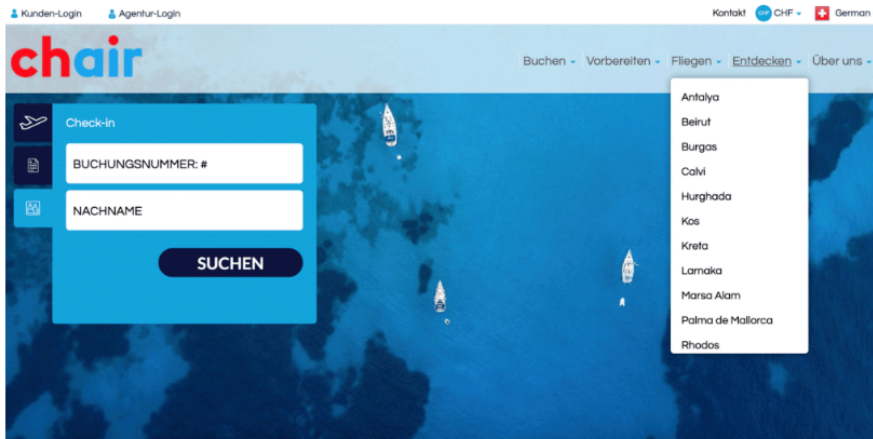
Kunden-Login Agentur-Login

Kontakt CHF CHF German

chair

Buchen Vorbereiten Fliegen Entdecken Über uns

Antalya
Beirut
Burgas
Calvi
Hurghada
Kos
Kreta
Larnaka
Marsa Alam
Palma de Mallorca
Rhodos

Check-in

BUCHUNGSNUMMER: #

NACHNAME

SUCHEN